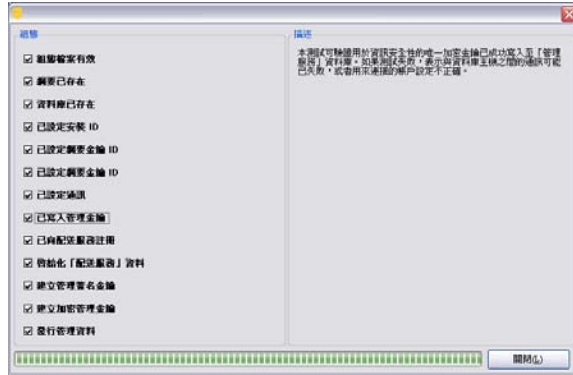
組態

☑ 組態檔案有效
☑ 綱要已存在
☑ 資料庫已存在
☑ 已設定安裝 ID
☑ 已設定綱要金鑰 ID
☑ 已設定綱要金鑰 ID
☑ 已設定通訊
☑ 已寫入管理金鑰
☑ 已向配送服務註冊
☑ 初始化「配送服務」資料
☑ 建立管理署名金鑰
☑ 建立加密管理金鑰
☑ 發行管理資料

描述

本測試可驗證用於資訊安全性的唯一加密金鑰已成功寫入至「管理服務」資料庫。如果測試失敗，表示與資料庫主機之間的通訊可能已失敗，或者用來連接的帳戶設定不正確。

關閉(L)